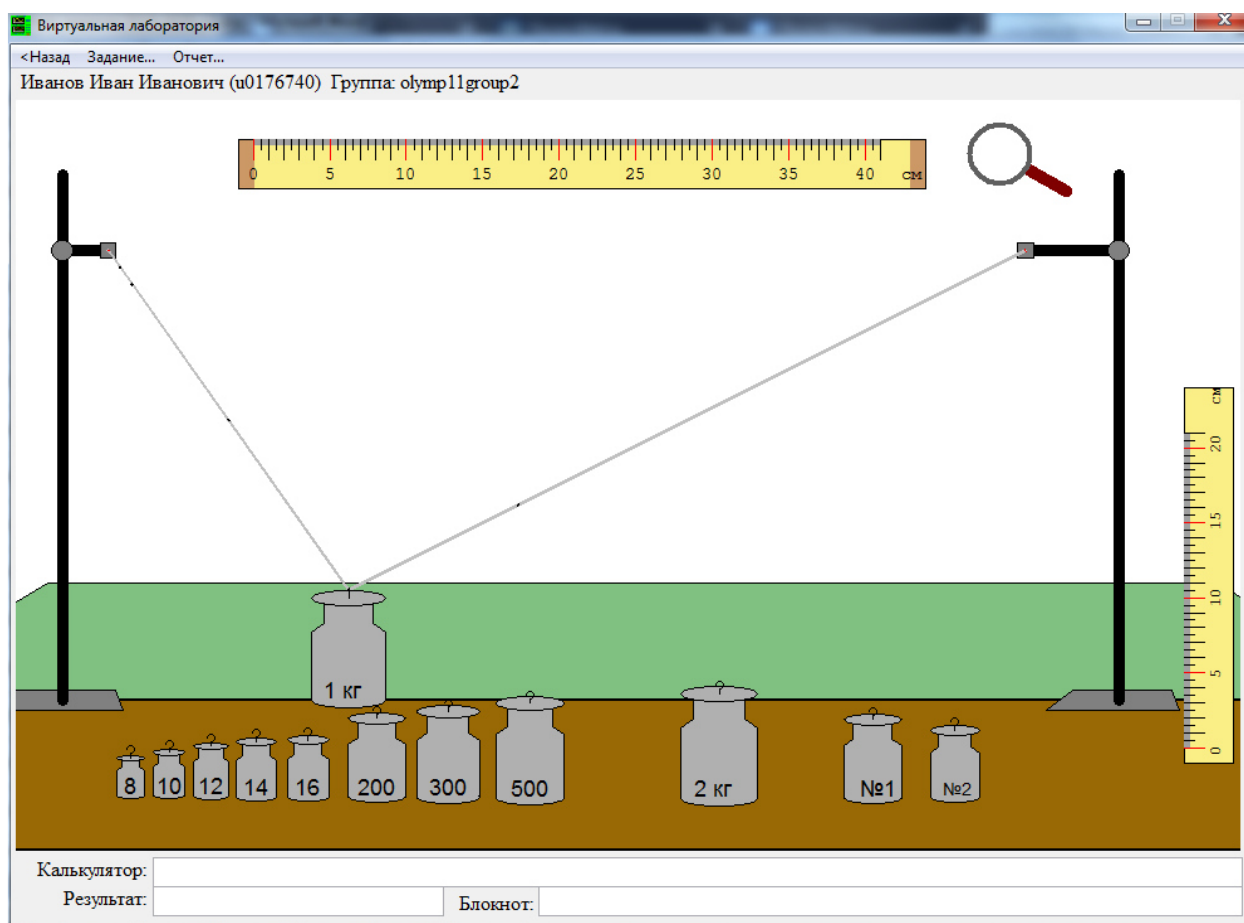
Виртуальная лаборатория

<Назад Задание... Отчет...

Иванов Иван Иванович (u0176740) Группа: olymp11group2

0 5 10 15 20 25 30 35 40 см

см 20 15 10 5 0

1 кг

8 10 12 14 16 200 300 500 2 кг №1 №2

Калькулятор:

Результат:

Блокнот: